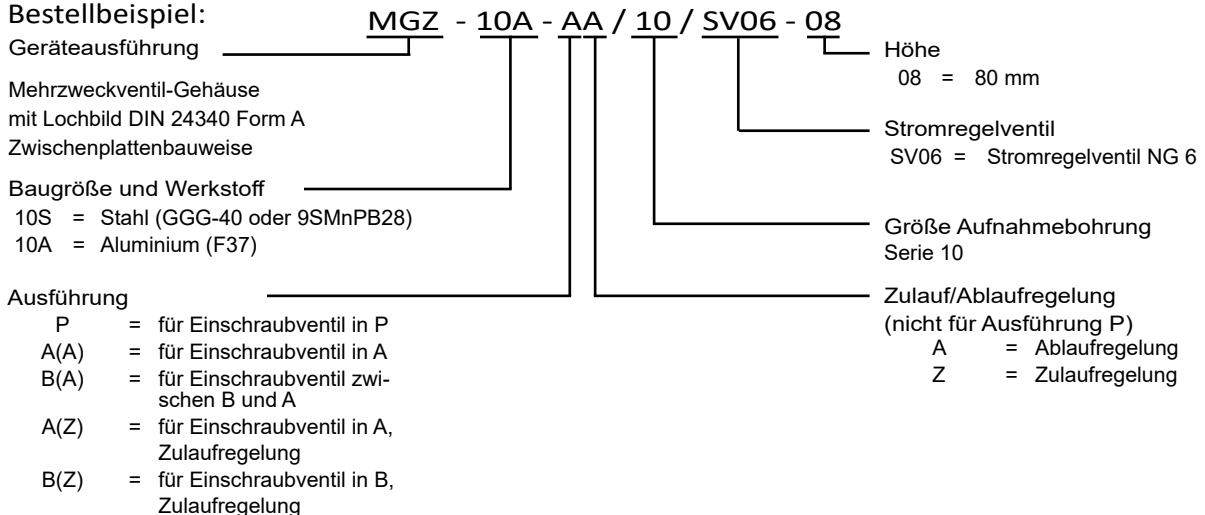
Bestellbeispiel:

MGZ - 10A - AA / 10 / SV06 - 08

Geräteausführung

Mehrzweckventil-Gehäuse mit Lochbild DIN 24340 Form A Zwischenplattenbauweise

Baugröße und Werkstoff
10S = Stahl (GGG-40 oder 9SMnPB28)
10A = Aluminium (F37)

Ausführung
P = für Einschraubventil in P
A(A) = für Einschraubventil in A
B(A) = für Einschraubventil zwischen B und A
A(Z) = für Einschraubventil in A, Zulaufregelung
B(Z) = für Einschraubventil in B, Zulaufregelung

Höhe
08 = 80 mm

Stromregelventil
SV06 = Stromregelventil NG 6

Größe Aufnahmebohrung
Serie 10

Zulauf/Ablaufregelung
(nicht für Ausführung P)
A = Ablaufregelung
Z = Zulaufregelung